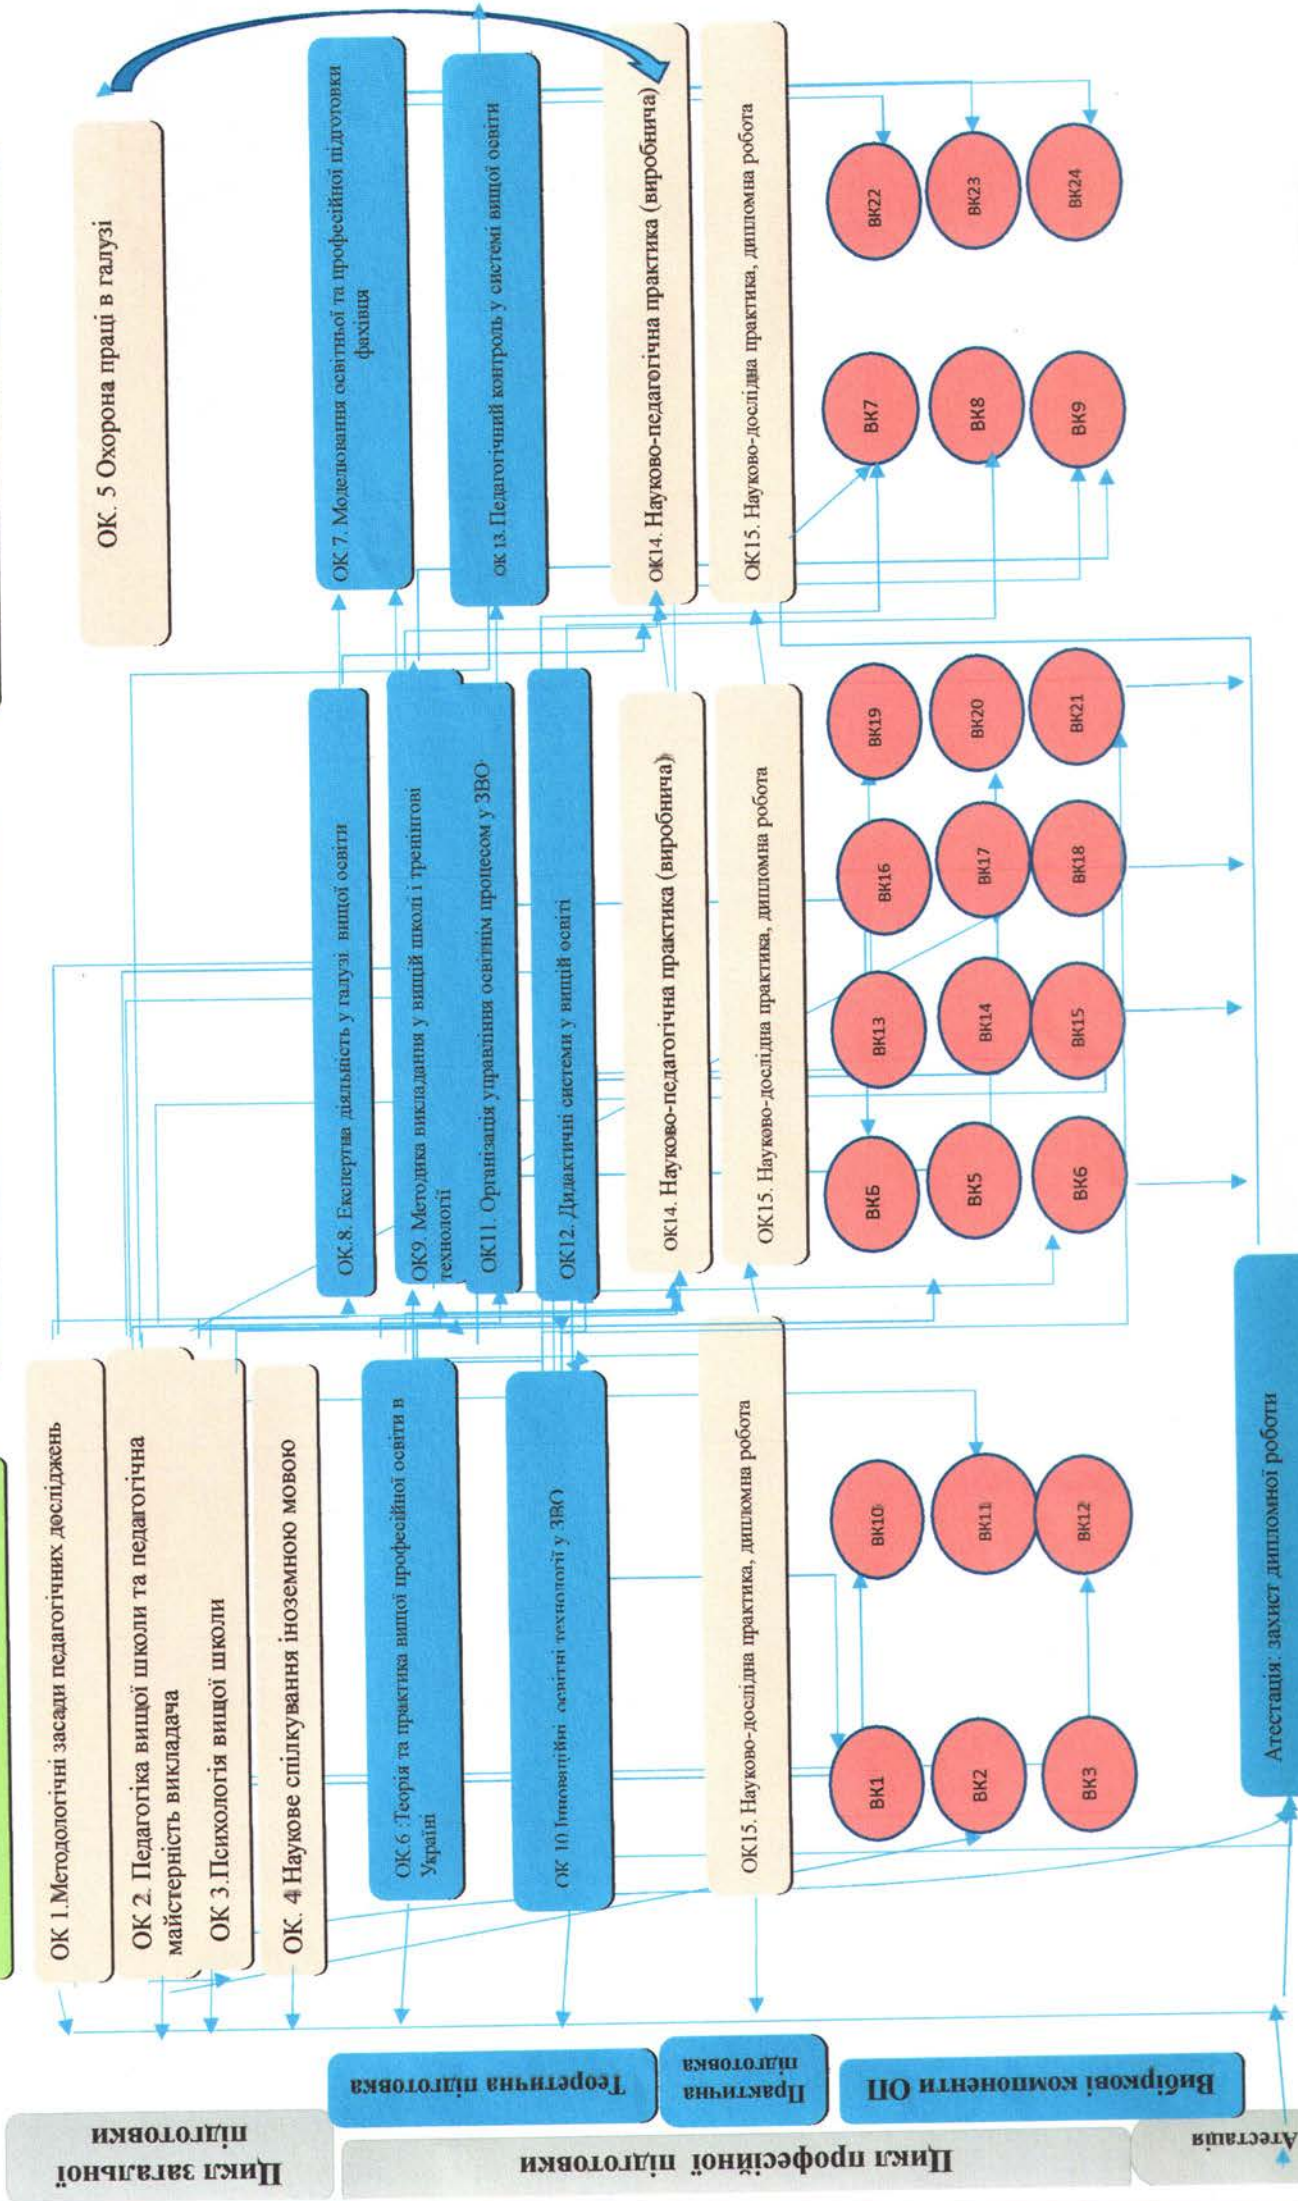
Цикл загальної підготовки

Цикл професійної підготовки

Атестація

Теоретична підготовка

Практична підготовка

Вибіркові компоненти ОП

ОК 1.Методологічні засади педагогічних досліджень

ОК 2. Педагогіка вищої школи та педагогічна майстерність викладача

ОК 3.Психологія вищої школи

ОК. 4 Наукове спілкування іноземною мовою

ОК 6 .Теорія та практика вищої професійної освіти в Україні

ОК 10 Інноваційні освітні технології у ЗВО

ОК15. Науково-дослідна практика, дипломна робота

ВК1

ВК2

ВК3

ВК10

ВК11

ВК12

Атестація: захист дипломної роботи

ОК 8. Експертна діяльність у галузі вищої освіти

ОК9. Методика викладання у вищій школі і тренінгові технології

ОК11. Організація управління освітнім процесом у ЗВО

ОК 12. Дидактичні системи у вищій освіті

ОК14. Науково-педагогічна практика (виробнича)

ОК15. Науково-дослідна практика, дипломна робота

ВК6

ВК5

ВК6

ВК13

ВК14

ВК15

ВК16

ВК17

ВК18

ВК19

ВК20

ВК21

ОК. 5 Охорона праці в галузі

ОК 7. Моделювання освітньої та професійної підготовки фахівця

ок 13. Педагогічний контроль у системі вищої освіти

ОК14. Науково-педагогічна практика (виробнича)

ОК15. Науково-дослідна практика, дипломна робота

ВК7

ВК8

ВК9

ВК22

ВК23

ВК24